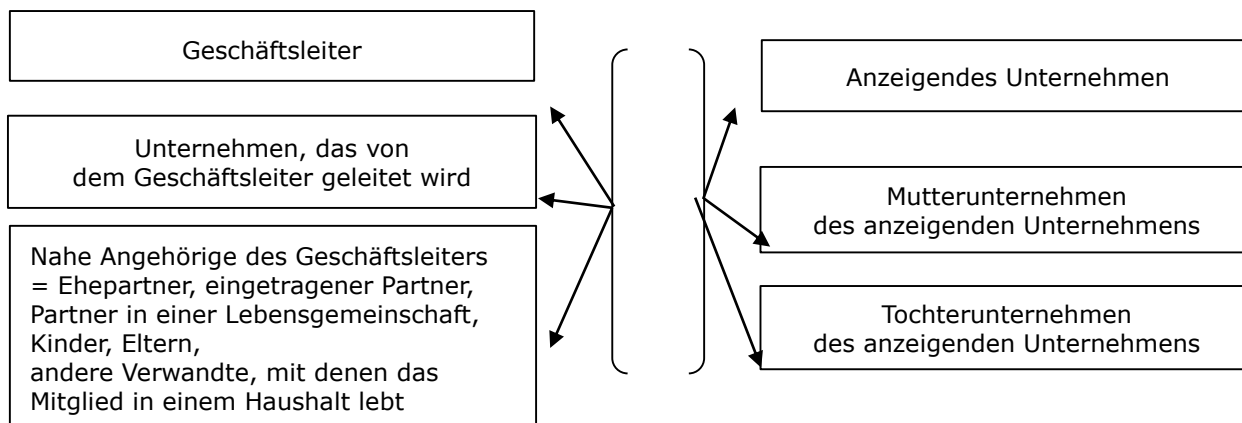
Geschäftsleiter

Unternehmen, das von dem Geschäftsleiter geleitet wird

Nahe Angehörige des Geschäftsleiters = Ehepartner, eingetragener Partner, Partner in einer Lebensgemeinschaft, Kinder, Eltern, andere Verwandte, mit denen das Mitglied in einem Haushalt lebt

Anzeigendes Unternehmen

Mutterunternehmen des anzeigenden Unternehmens

Tochterunternehmen des anzeigenden Unternehmens